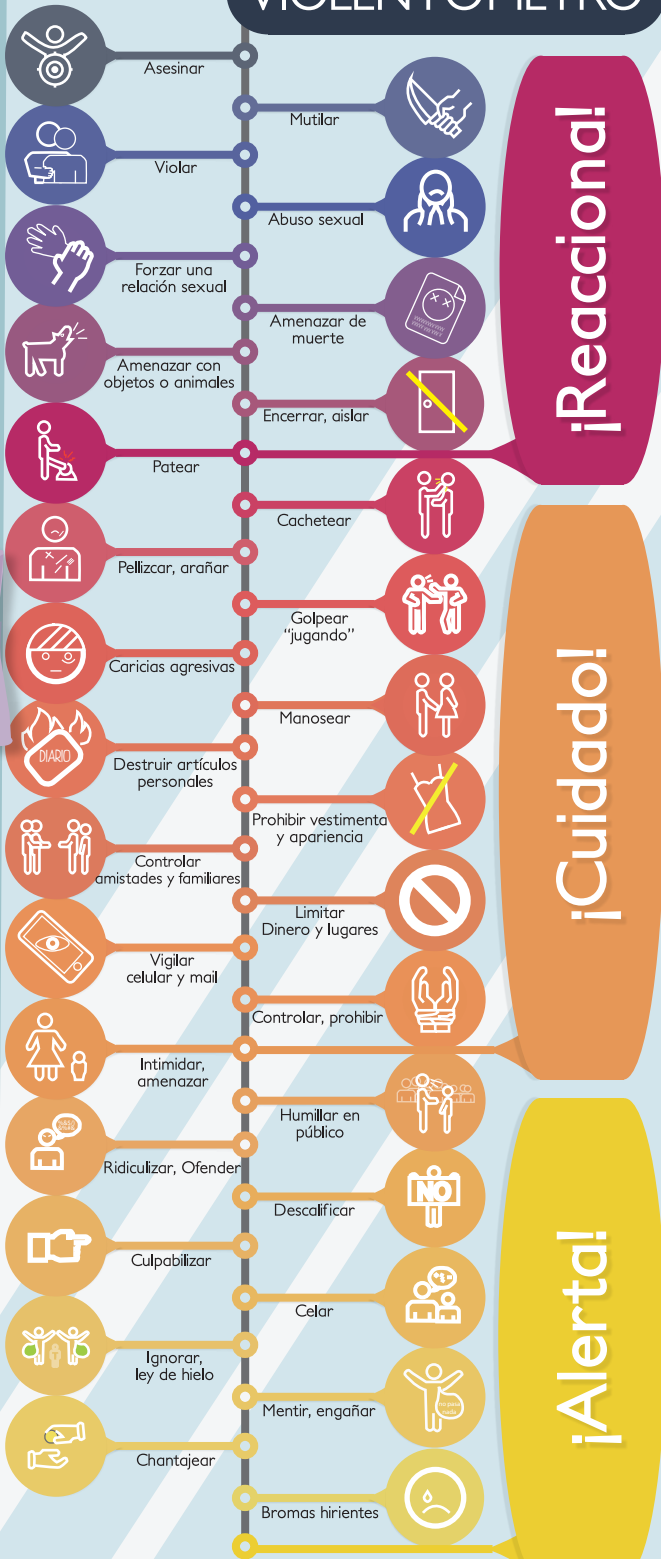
VIOLENTÓMETRO

Asesinar

Mutilar

Violar

Abuso sexual

Forzar una relación sexual

Amenazar de muerte

Amenazar con objetos o animales

Encerrar, aislar

Patear

Cachetear

Pellizcar, arañar

Golpear "jugando"

Caricias agresivas

Manosear

DIARIO

Destruir artículos personales

Prohibir vestimenta y apariencia

Controlar amistades y familiares

Limitar Dinero y lugares

Vigilar celular y mail

Controlar, prohibir

Intimidar, amenazar

Humillar en público

Ridiculizar, Ofender

NO

Descalificar

Culpabilizar

Celar

Ignorar, ley de hielo

Mentir, engañar

Chantajear

Bromas hirientes

¡Reacciona!

¡Cuidado!

¡Alerta!